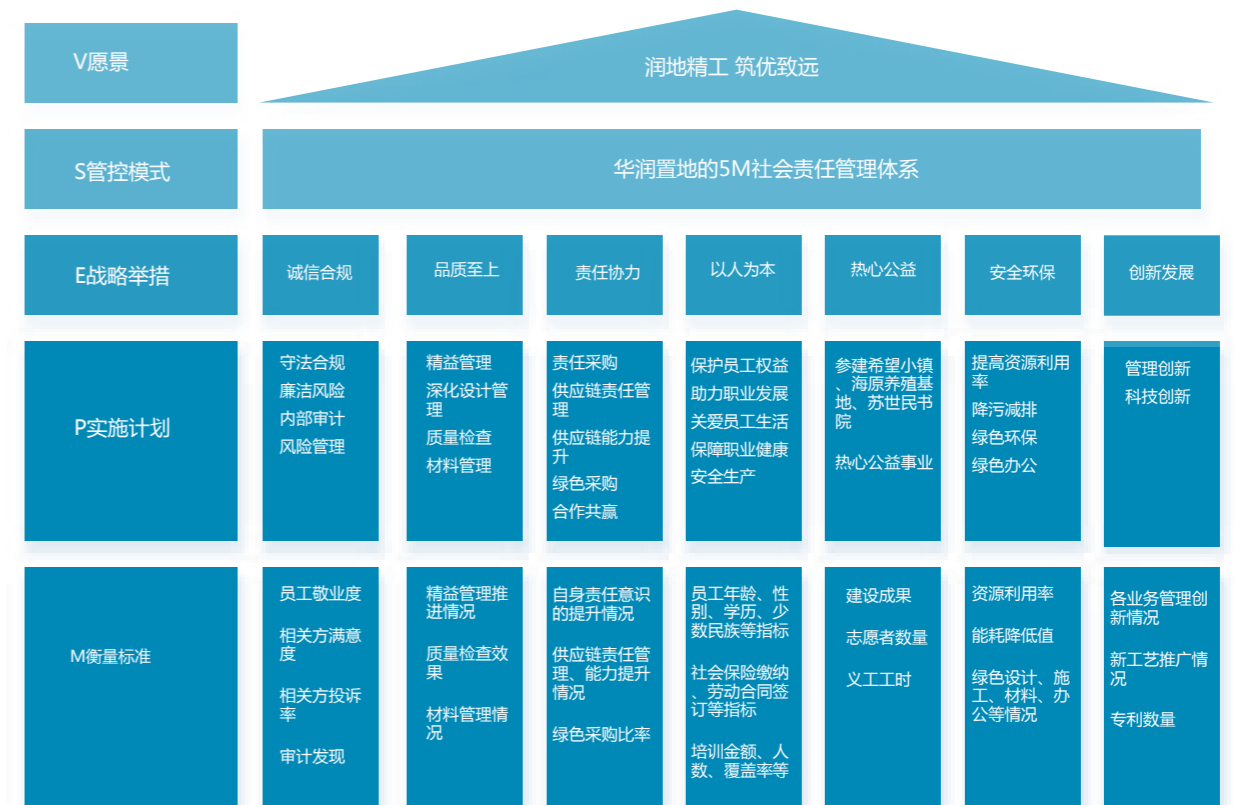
V愿景

润地精工 筑优致远

S管控模式

华润置地的5M社会责任管理体系

E战略举措

| 诚信合规 | 品质至上 | 责任协力 | 以人为本 | 热心公益 | 安全环保 | 创新发展 |
|---|---|---|---|---|---|---|

P实施计划

| 守法合规<br>廉洁风险<br>内部审计<br>风险管理 | 精益管理<br>深化设计管理<br>质量检查<br>材料管理 | 责任采购<br>供应链责任管理<br>供应链能力提升<br>绿色采购<br>合作共赢 | 保护员工权益<br>助力职业发展<br>关爱员工生活<br>保障职业健康<br>安全生产 | 参建希望小镇、海原养殖基地、苏世民书院<br>热心公益事业 | 提高资源利用率<br>降污减排<br>绿色环保<br>绿色办公 | 管理创新<br>科技创新 |
|---|---|---|---|---|---|---|

M衡量标准

| 员工敬业度<br>相关方满意度<br>相关方投诉率<br>审计发现 | 精益管理推进情况<br>质量检查效果<br>材料管理情况 | 自身责任意识的提升情况<br>供应链责任管理、能力提升情况<br>绿色采购比率 | 员工年龄、性别、学历、少数民族等指标<br>社会保险缴纳、劳动合同签订等指标<br>培训金额、人数、覆盖率等 | 建设成果<br>志愿者数量<br>义工工时 | 资源利用率<br>能耗降低值<br>绿色设计、施工、材料、办公等情况 | 各业务管理创新情况<br>新工艺推广情况<br>专利数量 |
|---|---|---|---|---|---|---|